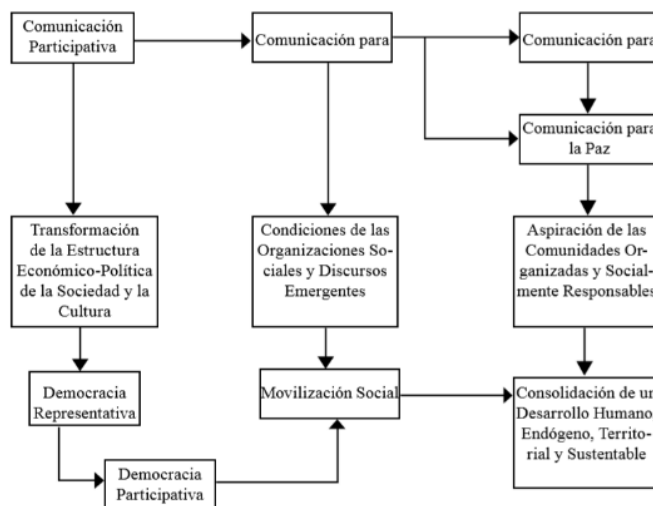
Comunicación Participativa

Comunicación para

Comunicación para

Comunicación para la Paz

Transformación de la Estructura Económico-Política de la Sociedad y la Cultura

Condiciones de las Organizaciones Sociales y Discursos Emergentes

Aspiración de las Comunidades Organizadas y Socialmente Responsables

Democracia Representativa

Movilización Social

Consolidación de un Desarrollo Humano Endógeno, Territorial y Sustentable

Democracia Participativa